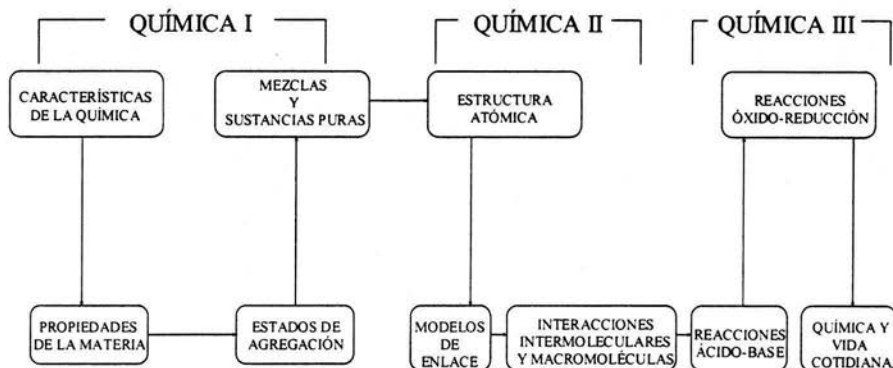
QUÍMICA I

QUÍMICA II

QUÍMICA III

CARACTERÍSTICAS DE LA QUÍMICA

MEZCLAS Y SUSTANCIAS PURAS

ESTRUCTURA ATÓMICA

REACCIONES ÓXIDO-REDUCCIÓN

PROPIEDADES DE LA MATERIA

ESTADOS DE AGREGACIÓN

MODELOS DE ENLACE

INTERACCIONES INTERMOLECULARES Y MACROMOLÉCULAS

REACCIONES ÁCIDO-BASE

QUÍMICA Y VIDA COTIDIANA